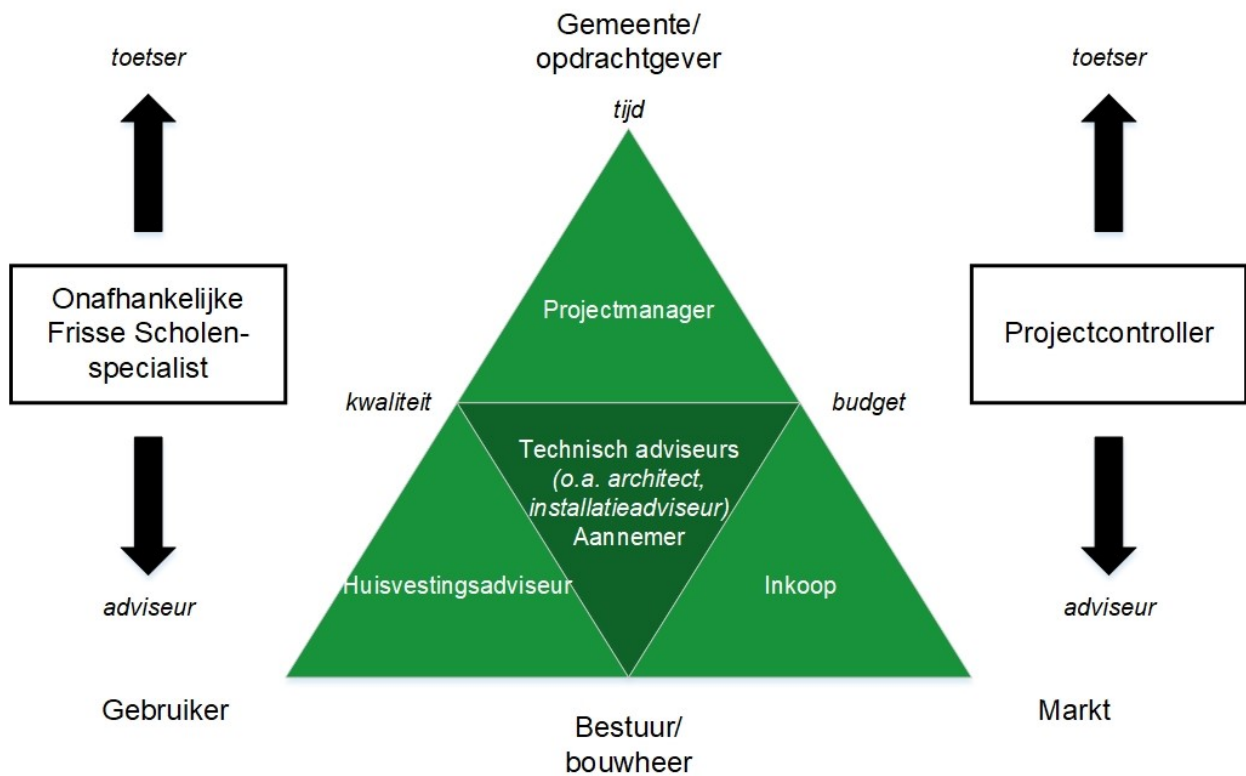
Gemeente/
opdrachtgever

toetser

toetser

tijd

Onafhankelijke Frisse Scholen-specialist

Projectmanager

Projectcontroller

kwaliteit

budget

Technisch adviseurs
(o.a. architect, installatieadviseur)
Aannemer

Huisvestingsadviseur

Inkoop

adviseur

adviseur

Gebruiker

Markt

Bestuur/
bouwheer